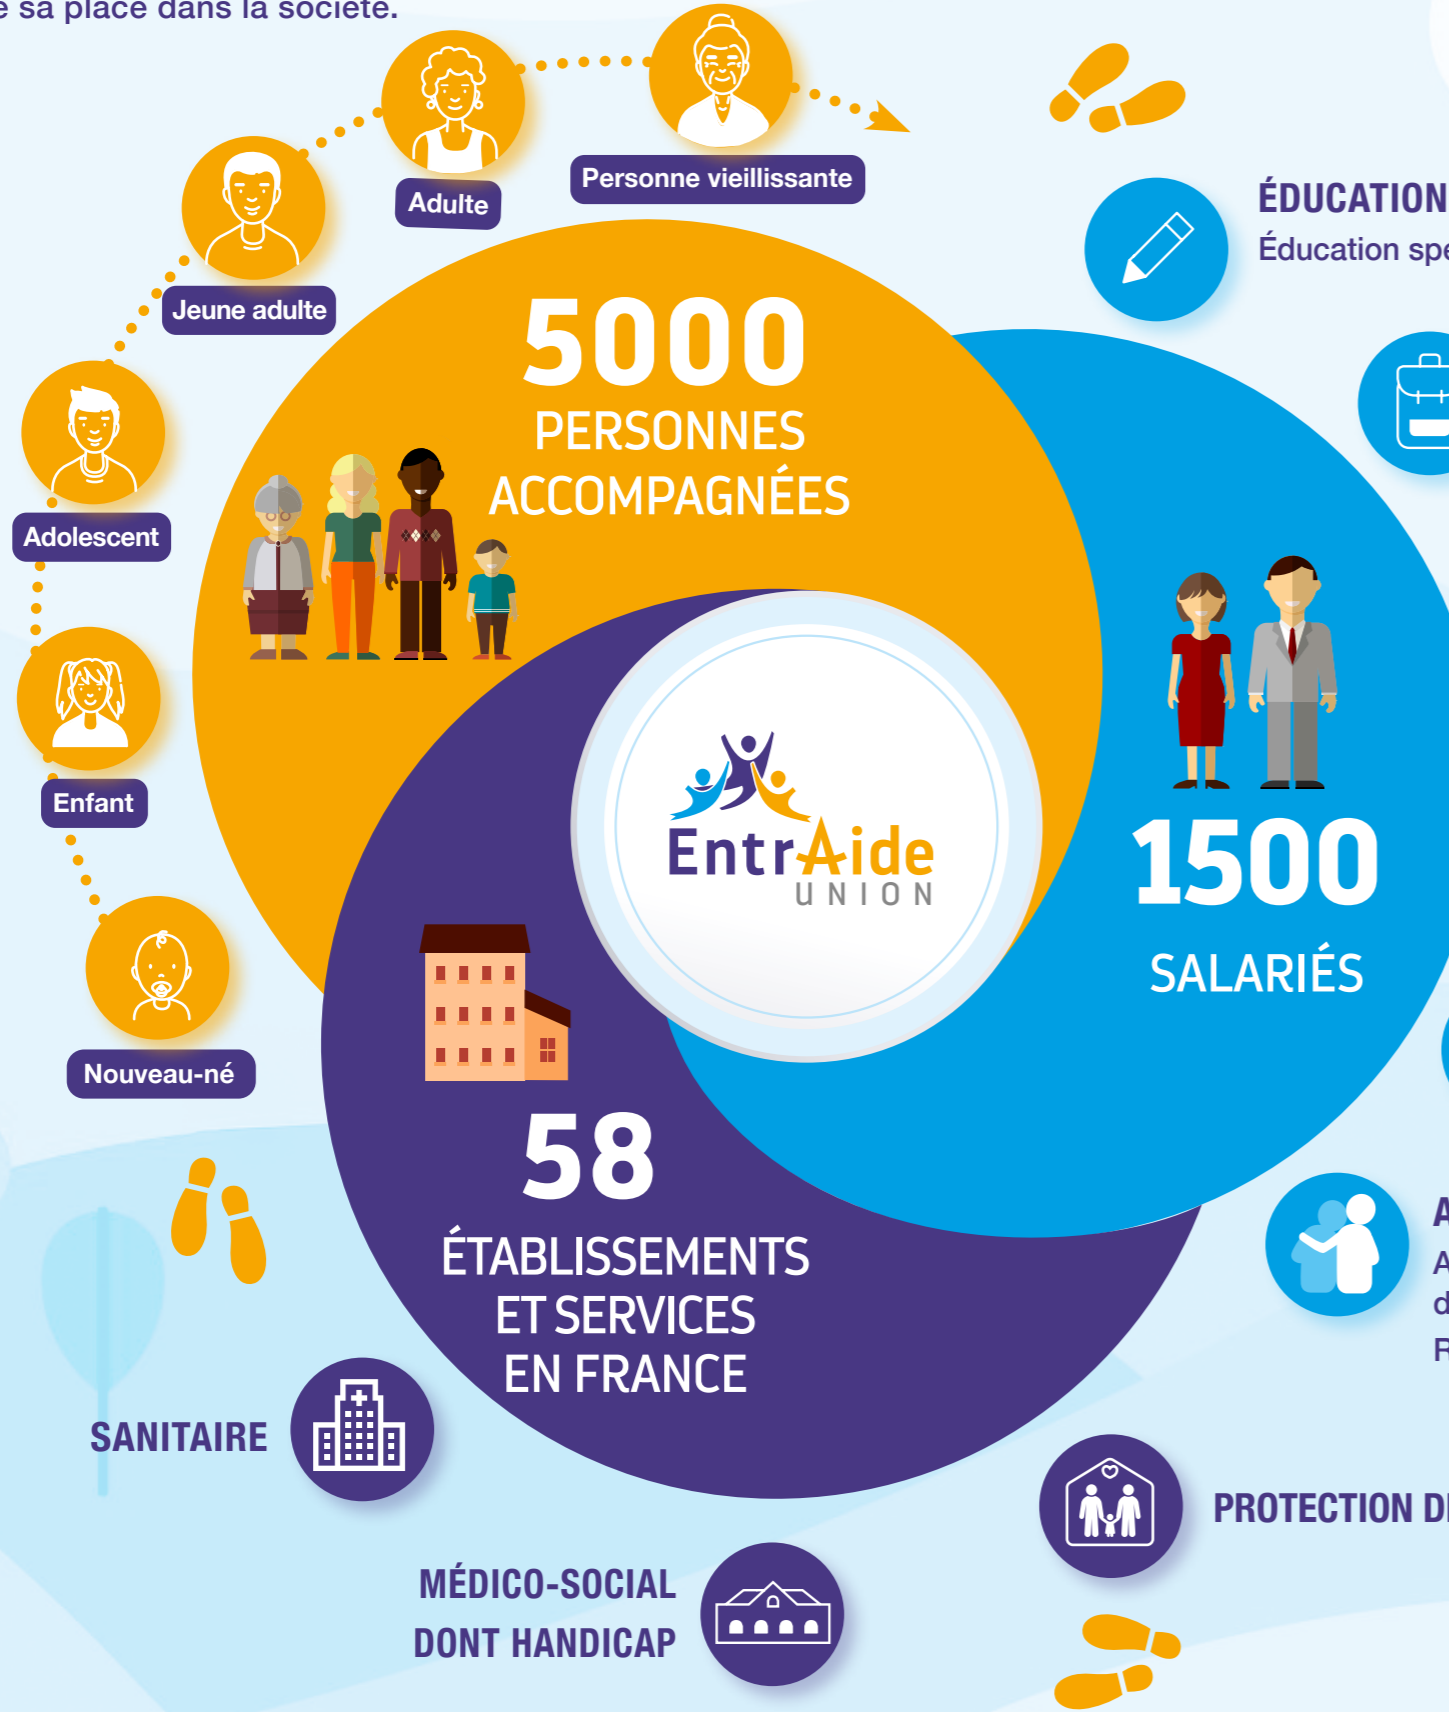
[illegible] sa place dans la société.

Personne vieillissante

Adulte

Jeune adulte

Adolescent

Enfant

Nouveau-né

5000
PERSONNES ACCOMPAGNÉES

EntrAide
UNION

1500
SALARIÉS

58
ÉTABLISSEMENTS ET SERVICES EN FRANCE

ÉDUCATION
Éducation spe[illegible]

A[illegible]
A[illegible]
d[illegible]
F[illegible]

SANITAIRE

MÉDICO-SOCIAL
DONT HANDICAP

PROTECTION D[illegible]